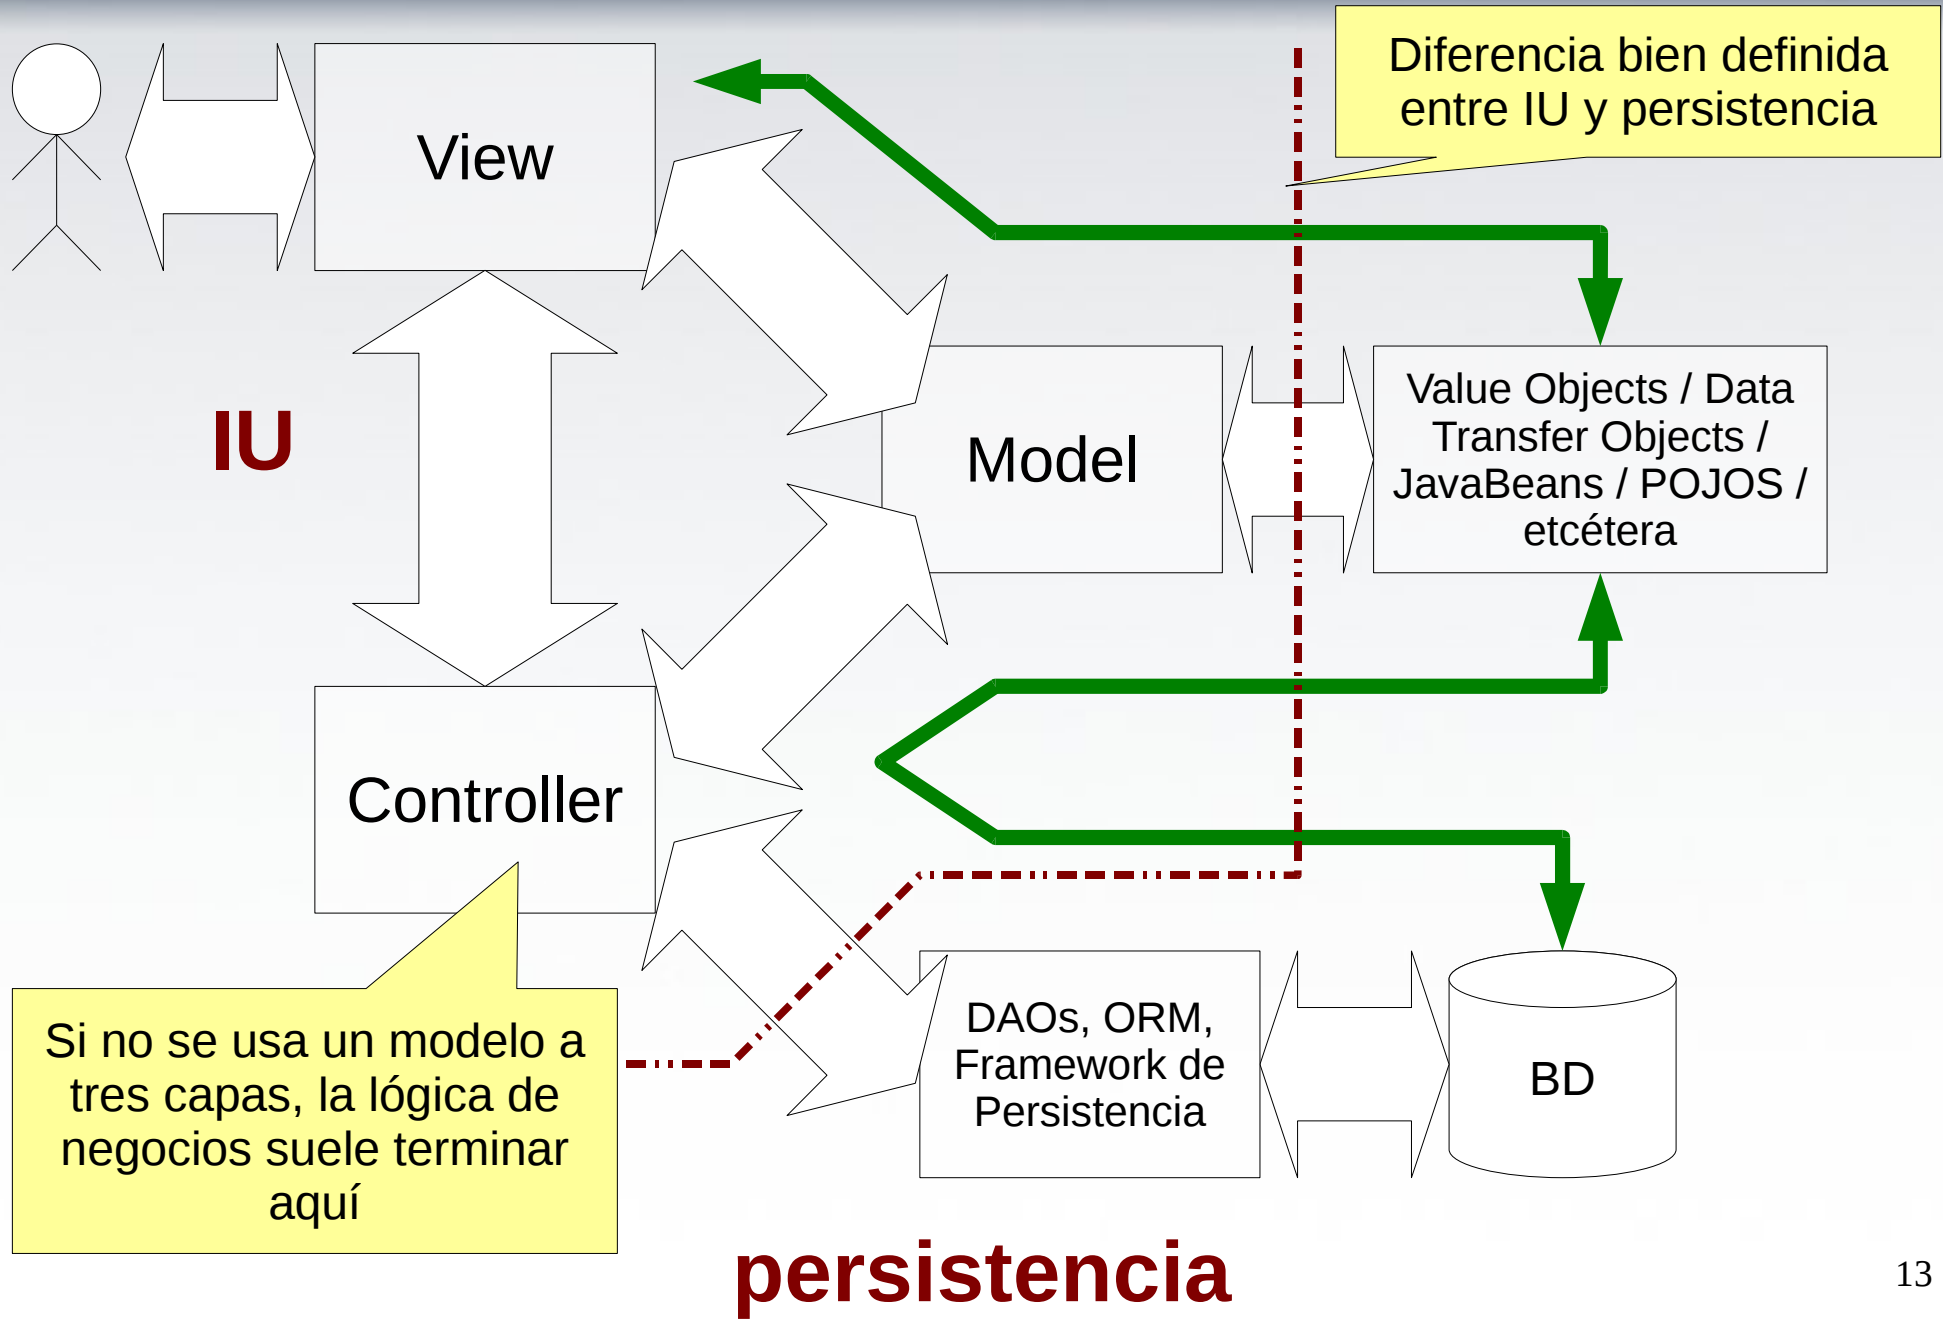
Diferencia bien definida entre IU y persistencia

View

IU

Model

Value Objects / Data Transfer Objects / JavaBeans / POJOS / etcétera

Controller

Si no se usa un modelo a tres capas, la lógica de negocios suele terminar aquí

DAOs, ORM, Framework de Persistencia

BD

persistencia

13